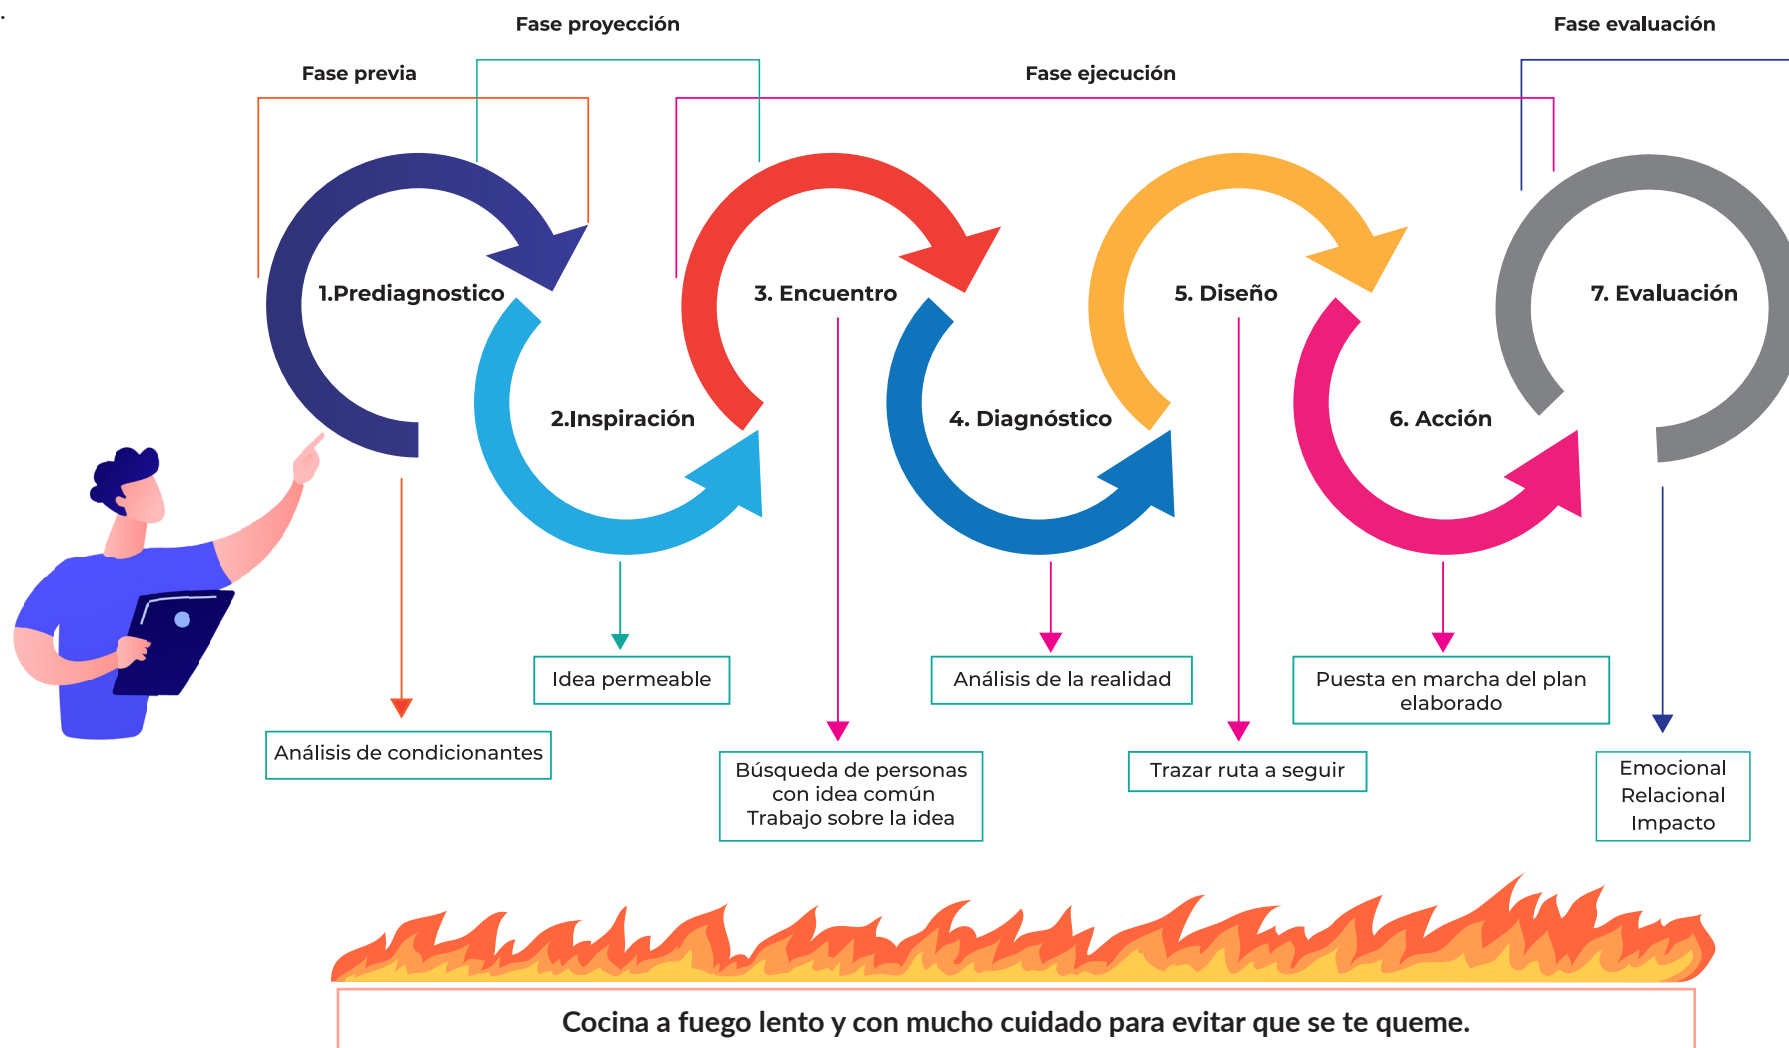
Fase proyección

Fase evaluación

Fase previa

Fase ejecución

1.Prediagnostico

2.Inspiración

3. Encuentro

4. Diagnóstico

5. Diseño

6. Acción

7. Evaluación

Análisis de condicionantes

Idea permeable

Búsqueda de personas con idea común Trabajo sobre la idea

Análisis de la realidad

Trazar ruta a seguir

Puesta en marcha del plan elaborado

Emocional
Relacional
Impacto

Cocina a fuego lento y con mucho cuidado para evitar que se te queme.